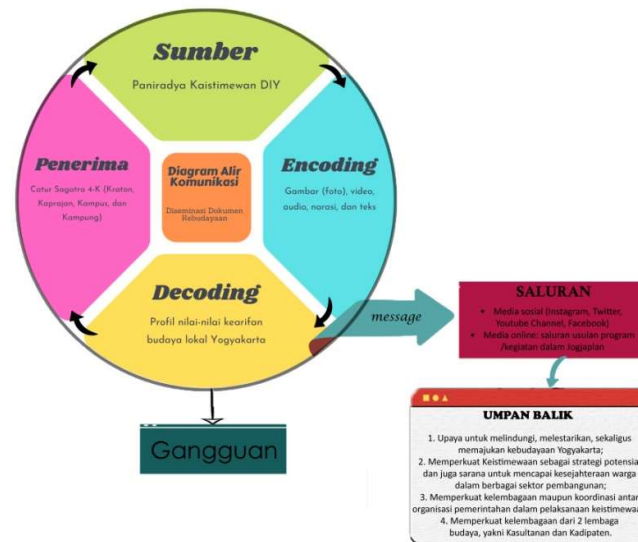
Sumber

Paniradya Kaistimewan DIY

Encoding

Gambar (foto), video, audio, narasi, dan teks

Diagram Alir Komunikasi

Diseminasi Dokumen Kebudayaan

Penerima

Catur Sagatra 4-K (Kraton, Kaprajan, Kampus, dan Kampung)

Decoding

Profil nilai-nilai kearifan budaya lokal Yogyakarta

message

SALURAN

• Media sosial (Instagram, Twitter, Youtube Channel, Facebook)
• Media online: saluran usulan program /kegiatan dalam Jogjaplan

Gangguan

UMPAN BALIK

1. Upaya untuk melindungi, melestarikan, sekaligus memajukan kebudayaan Yogyakarta;
2. Memperkuat Keistimewaan sebagai strategi potensia dan juga sarana untuk mencapai kesejahteraan warga dalam berbagai sektor pembangunan;
3. Memperkuat kelembagaan maupun koordinasi antar organisasi pemerintahan dalam pelaksanaan keistimewa
4. Memperkuat kelembagaan dari 2 lembaga budaya, yakni Kasultanan dan Kadipaten.